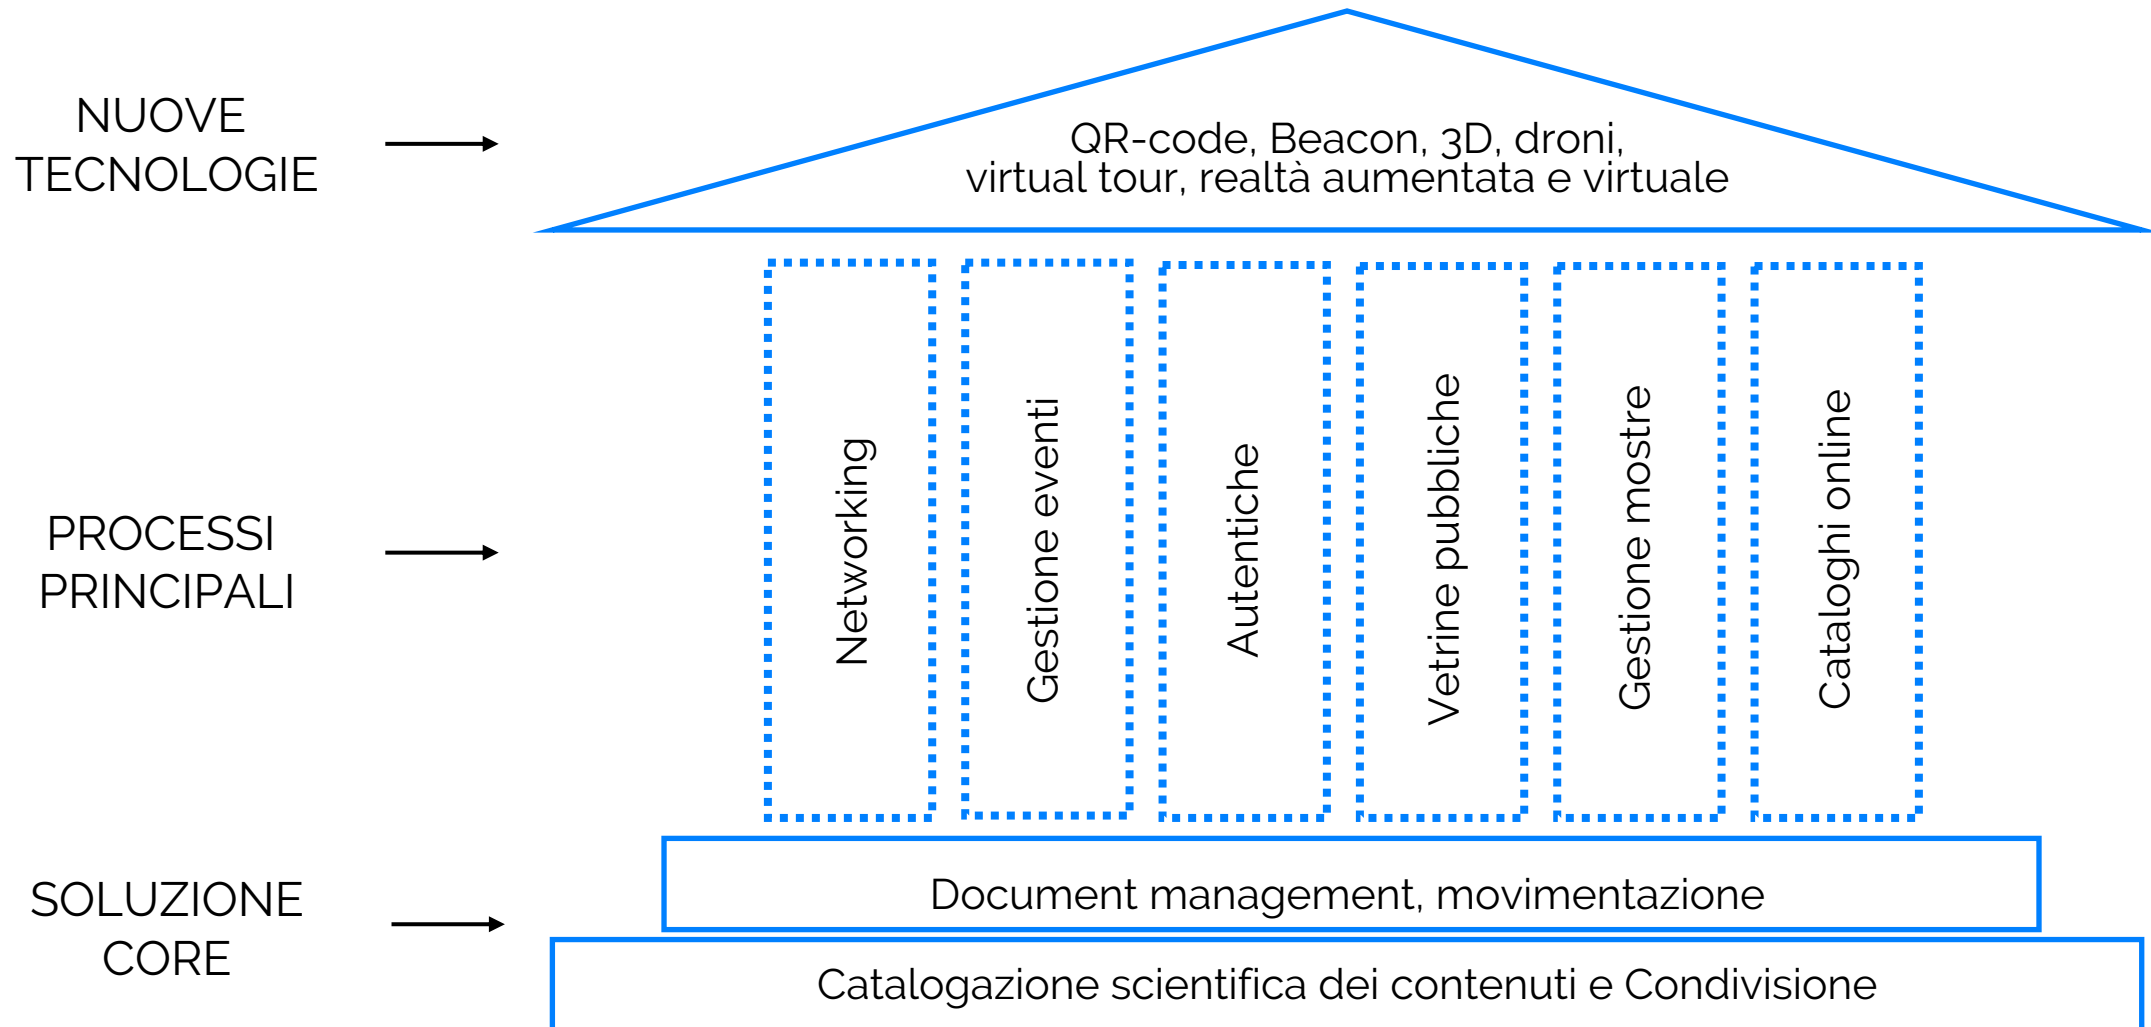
NUOVE TECNOLOGIE

QR-code, Beacon, 3D, droni, virtual tour, realtà aumentata e virtuale

PROCESSI PRINCIPALI

Networking

Gestione eventi

Autentiche

Vetrine pubbliche

Gestione mostre

Cataloghi online

SOLUZIONE CORE

Document management, movimentazione

Catalogazione scientifica dei contenuti e Condivisione